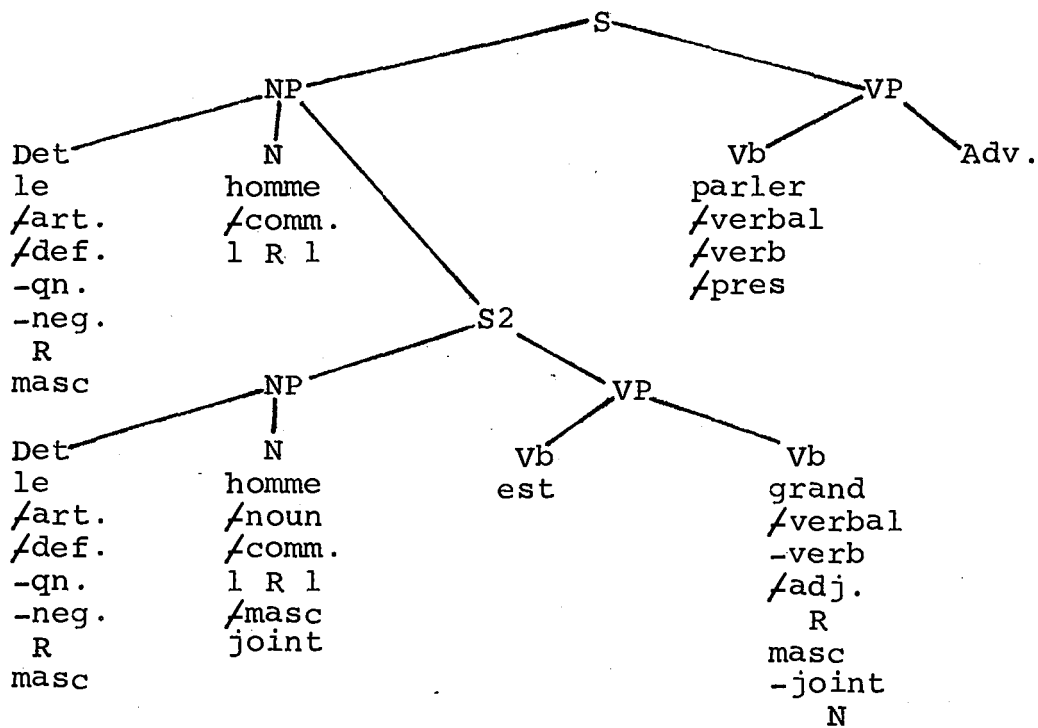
S

NP

VP

Det
le
/art.
/def.
-qn.
-neg.
R
masc

N
homme
/comm.
1 R 1

Vb
parler
/verbal
/verb
/pres

Adv.

S2

NP

VP

Det
le
/art.
/def.
-qn.
-neg.
R
masc

N
homme
/noun
/comm.
1 R 1
/masc
joint

Vb
est

Vb
grand
/verbal
-verb
/adj.
R
masc
-joint
N